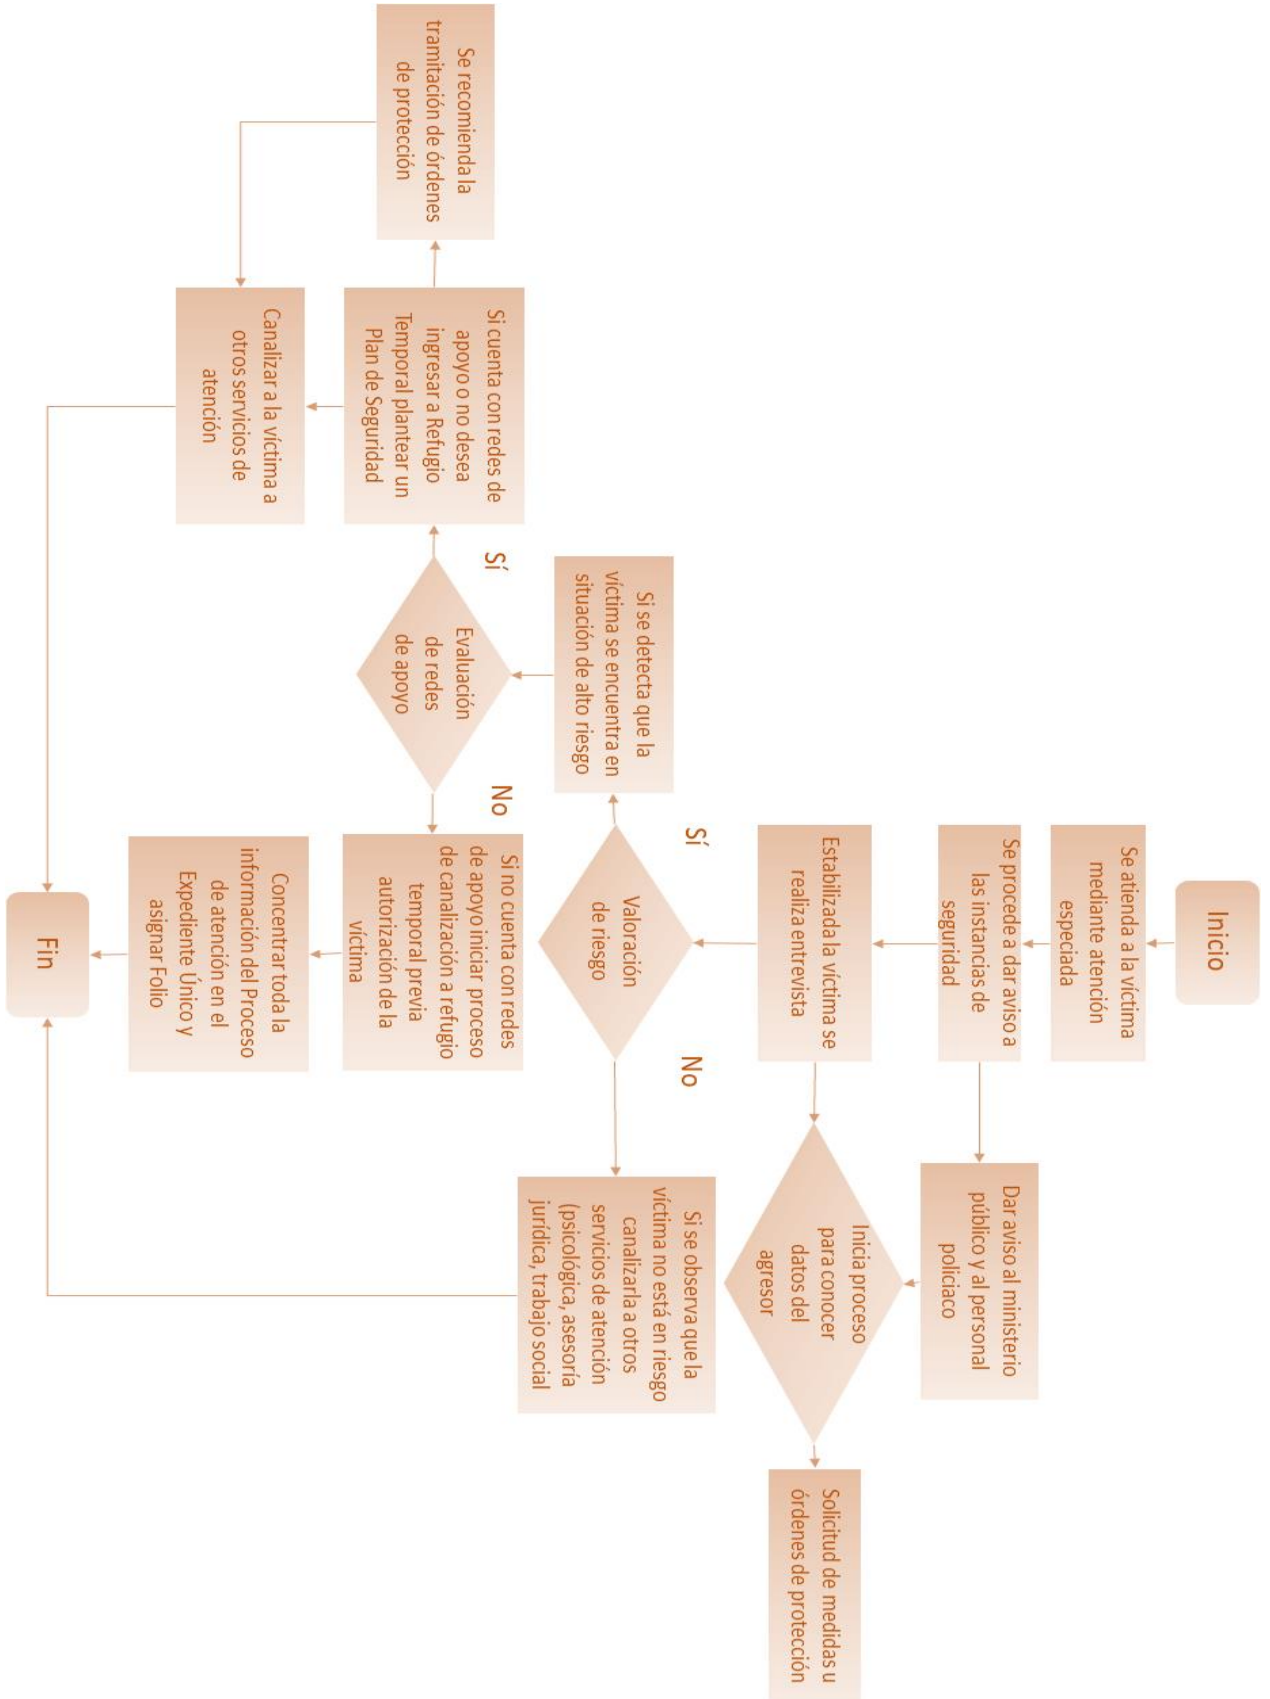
Inicio

Se atienda a la víctima mediante atención especiada

Se procede a dar aviso a las instancias de seguridad

Dar aviso al ministerio público y al personal policiaco

Estabilizada la víctima se realiza entrevista

Inicia proceso para conocer datos del agresor

Solicitud de medidas u órdenes de protección

Valoración de riesgo

Sí

No

Si se observa que la víctima no está en riesgo canalizarla a otros servicios de atención (psicológica, asesoría jurídica, trabajo social

Si se detecta que la víctima se encuentra en situación de alto riesgo

Evaluación de redes de apoyo

Sí

No

Si cuenta con redes de apoyo o no desea ingresar a Refugio Temporal plantear un Plan de Seguridad

Se recomienda la tramitación de órdenes de protección

Canalizar a la víctima a otros servicios de atención

Si no cuenta con redes de apoyo iniciar proceso de canalización a refugio temporal previa autorización de la víctima

Concentrar toda la información del Proceso de atención en el Expediente Único y asignar Folio

Fin